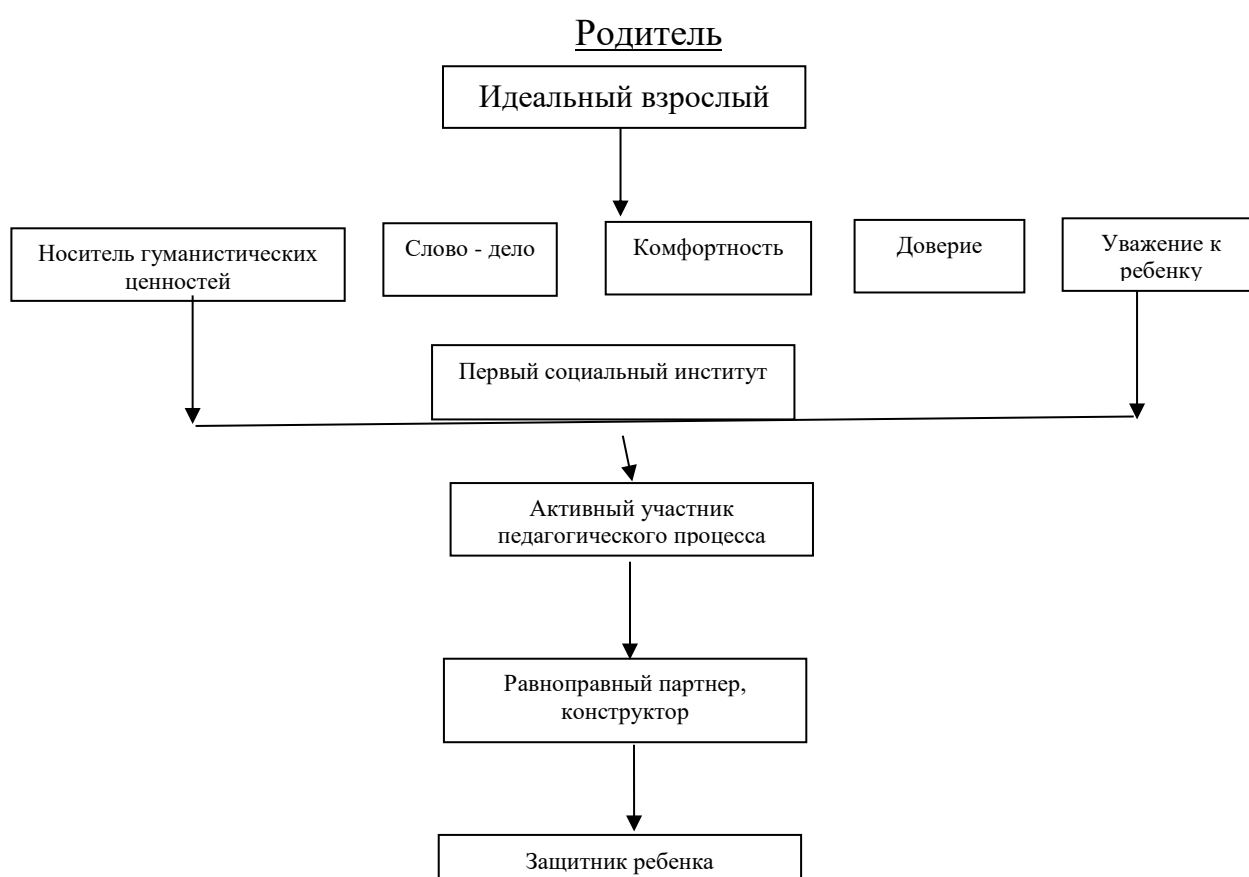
Родитель

Идеальный взрослый

Носитель гуманистических ценностей

Слово - дело

Комфортность

Доверие

Уважение к ребенку

Первый социальный институт

Активный участник педагогического процесса

Равноправный партнер, конструктор

Защитник ребенка